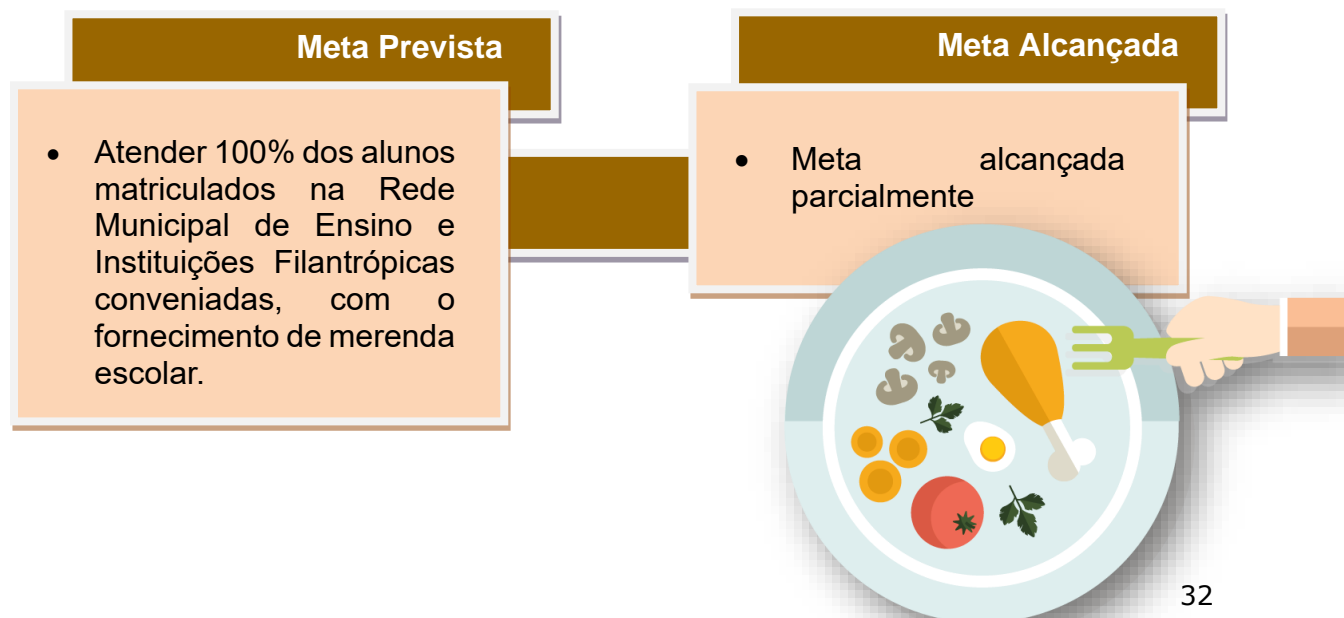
Meta Prevista

• Atender 100% dos alunos matriculados na Rede Municipal de Ensino e Instituições Filantrópicas conveniadas, com o fornecimento de merenda escolar.

Meta Alcançada

• Meta alcançada parcialmente

32